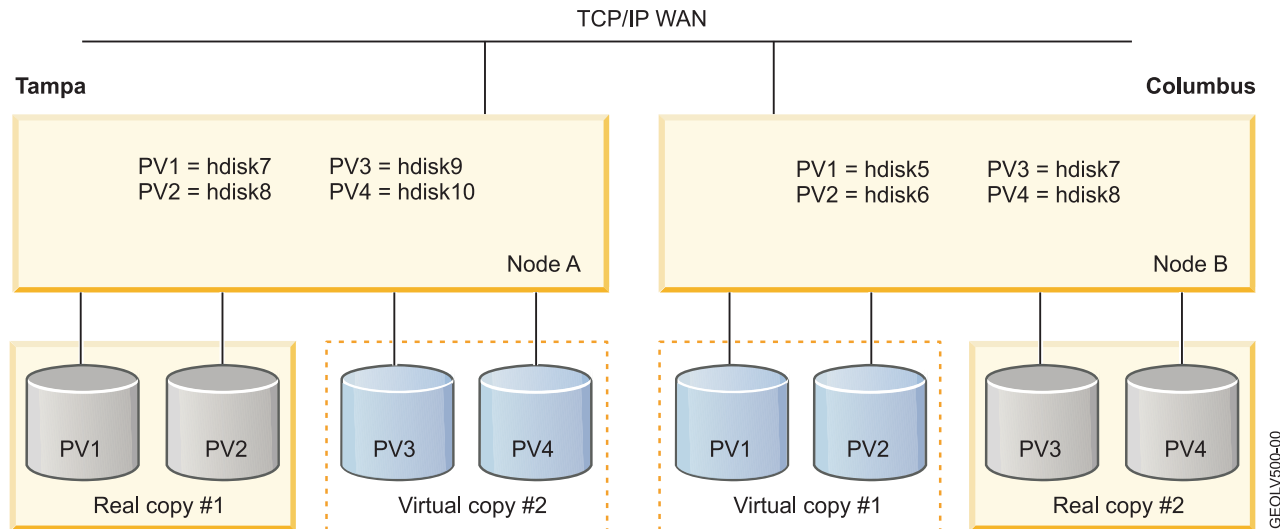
TCP/IP WAN

Tampa

PV1 = hdisk7
PV2 = hdisk8

PV3 = hdisk9
PV4 = hdisk10

Node A

Columbus

PV1 = hdisk5
PV2 = hdisk6

PV3 = hdisk7
PV4 = hdisk8

Node B

PV1 PV2

Real copy #1

PV3 PV4

Virtual copy #2

PV1 PV2

Virtual copy #1

PV3 PV4

Real copy #2

GEOLV500-00